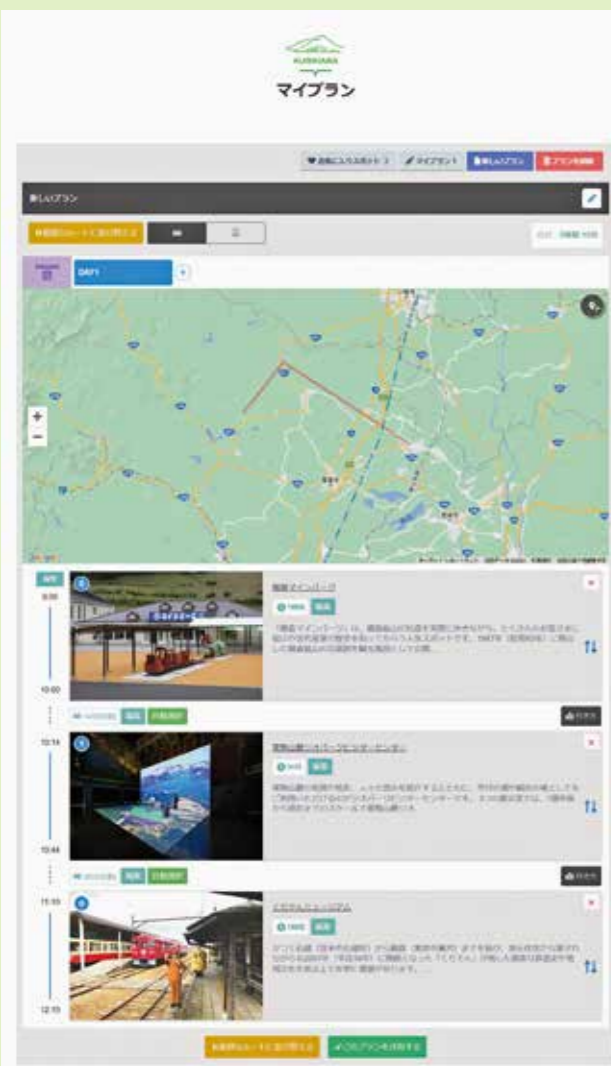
KUSHIKINO
マイプラン

お気に入りスポット　マイプラン　新しいプラン　プランを削除

新しいプラン

DAY1

+
−

9:00
10:00
10:14
10:44
11:10
12:10

観光マインパーク
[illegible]

尾去沢鉱山ジオパークビジターセンター
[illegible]

くだりかんミュージアム
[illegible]

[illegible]　このプランを保存する